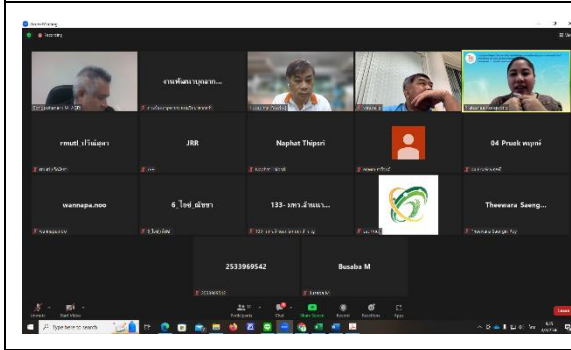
Zoom Meeting

Recording

งานทั้งหมดบุคลาก...

rmutl .ปรีเม่อุดา

JRR

Naphat Thipsri

04 Pruek พฤกษ์

wannepa.noo

6_ไอซ์_ณัชชา

133- มทร.ล้านนา...

Theewara Saeng...

2533969542

Busaba M

Unmute

Start Video

Participants

Chat

Share Screen

Record

Reactions

Apps

Leave

Type here to search